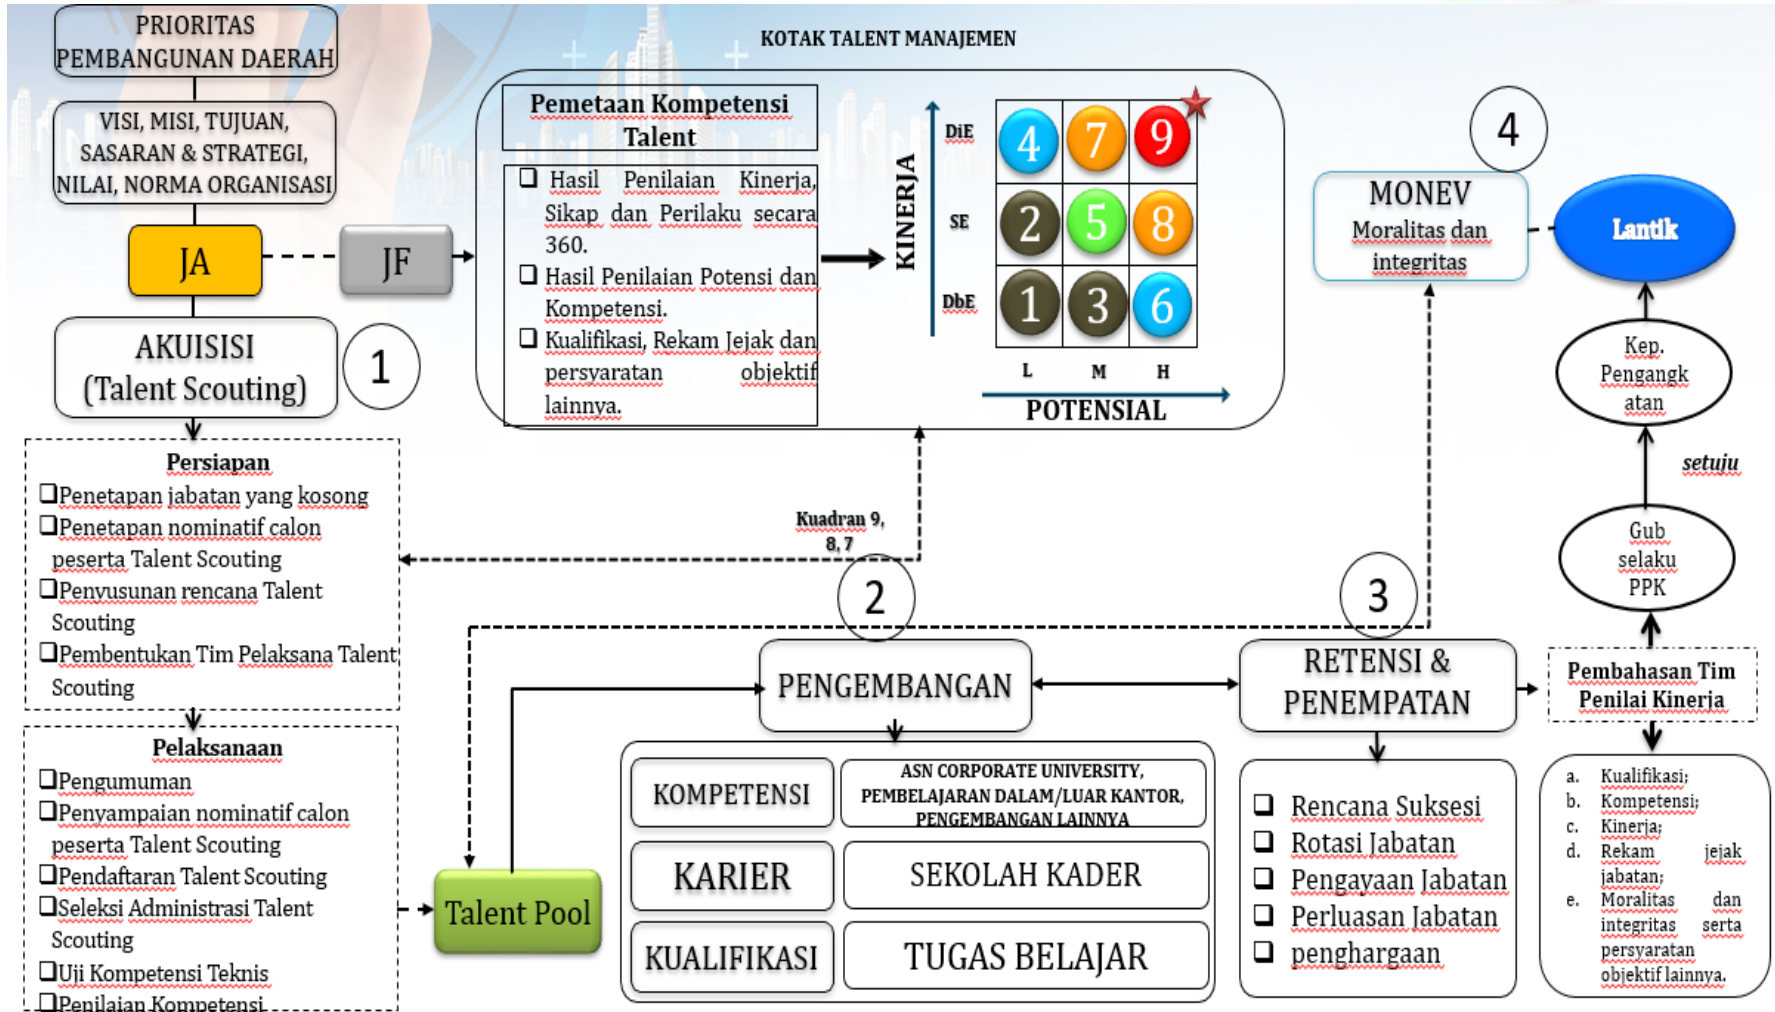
PRIORITAS PEMBANGUNAN DAERAH

VISI, MISI, TUJUAN, SASARAN & STRATEGI, NILAI, NORMA ORGANISASI

JA

JF

AKUISISI (Talent Scouting)

1

KOTAK TALENT MANAJEMEN

Pemetaan Kompetensi Talent

❑ Hasil Penilaian Kinerja, Sikap dan Perilaku secara 360.
❑ Hasil Penilaian Potensi dan Kompetensi.
❑ Kualifikasi, Rekam Jejak dan persyaratan objektif lainnya.

KINERJA

DiE

SE

DbE

| 4 | 7 | 9 |
|---|---|---|
| 2 | 5 | 8 |
| 1 | 3 | 6 |

L M H

POTENSIAL

4

MONEV Moralitas dan integritas

Lantik

Kep. Pengangkatan

setuju

Gub selaku PPK

Persiapan
❑Penetapan jabatan yang kosong
❑Penetapan nominatif calon peserta Talent Scouting
❑Penyusunan rencana Talent Scouting
❑Pembentukan Tim Pelaksana Talent Scouting

Kuadran 9, 8, 7

2

3

Pelaksanaan
❑Pengumuman
❑Penyampaian nominatif calon peserta Talent Scouting
❑Pendaftaran Talent Scouting
❑Seleksi Administrasi Talent Scouting
❑Uji Kompetensi Teknis
❑Penilaian Kompetensi

Talent Pool

PENGEMBANGAN

RETENSI & PENEMPATAN

Pembahasan Tim Penilai Kinerja

KOMPETENSI

ASN CORPORATE UNIVERSITY, PEMBELAJARAN DALAM/LUAR KANTOR, PENGEMBANGAN LAINNYA

KARIER

SEKOLAH KADER

KUALIFIKASI

TUGAS BELAJAR

❑ Rencana Suksesi
❑ Rotasi Jabatan
❑ Pengayaan Jabatan
❑ Perluasan Jabatan
❑ penghargaan

a. Kualifikasi;
b. Kompetensi;
c. Kinerja;
d. Rekam jejak jabatan;
e. Moralitas dan integritas serta persyaratan objektif lainnya.